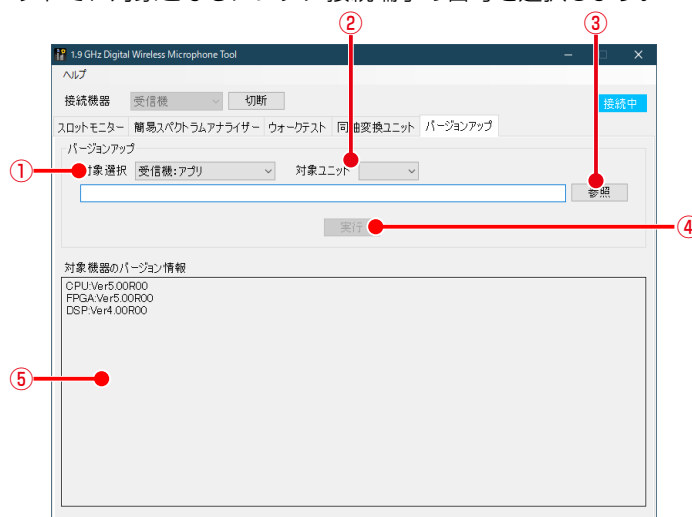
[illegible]

②

③

1.9 GHz Digital Wireless Microphone Tool

ヘルプ

接続機器 受信機 切断 接続中

スロットモニター 簡易スペクトラムアナライザー ウォークテスト 同軸変換ユニット バージョンアップ

バージョンアップ

①

対象選択 受信機:アプリ 対象ユニット

参照

実行

④

対象機器のバージョン情報

CPU:Ver5.00R00
FPGA:Ver5.00R00
DSP:Ver4.00R00

⑤